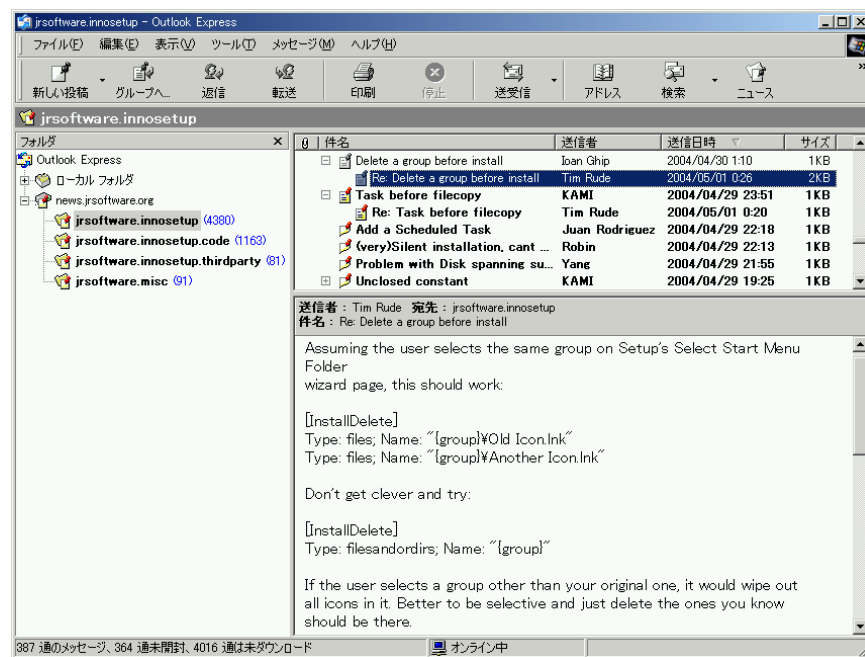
jrsoftware.innosetup - Outlook Express

ファイル(F) 編集(E) 表示(V) ツール(T) メッセージ(M) ヘルプ(H)

新しい投稿 グループへ... 返信 転送 印刷 停止 送受信 アドレス 検索 ニュース

jrsoftware.innosetup

フォルダ

Outlook Express
ローカル フォルダ
news.jrsoftware.org
jrsoftware.innosetup (4380)
jrsoftware.innosetup.code (1163)
jrsoftware.innosetup.thirdparty (81)
jrsoftware.misc (91)

| ! | 件名 | 送信者 | 送信日時 | サイズ |
|---|---|---|---|---|
| | Delete a group before install | Ioan Ghip | 2004/04/30 1:10 | 1KB |
| | Re: Delete a group before install | Tim Rude | 2004/05/01 0:26 | 2KB |
| | Task before filecopy | KAMI | 2004/04/29 23:51 | 1KB |
| | Re: Task before filecopy | Tim Rude | 2004/05/01 0:20 | 1KB |
| | Add a Scheduled Task | Juan Rodriguez | 2004/04/29 22:18 | 1KB |
| | (very)Silent installation, cant ... | Robin | 2004/04/29 22:13 | 1KB |
| | Problem with Disk spanning su... | Yang | 2004/04/29 21:55 | 1KB |
| | Unclosed constant | KAMI | 2004/04/29 19:25 | 1KB |

送信者 : Tim Rude 宛先 : jrsoftware.innosetup
件名 : Re: Delete a group before install

Assuming the user selects the same group on Setup's Select Start Menu Folder
wizard page, this should work:

[InstallDelete]
Type: files; Name: "{group}¥Old Icon.lnk"
Type: files; Name: "{group}¥Another Icon.lnk"

Don't get clever and try:

[InstallDelete]
Type: filesandordirs; Name: "{group}"

If the user selects a group other than your original one, it would wipe out all icons in it. Better to be selective and just delete the ones you know should be there.

387 通のメッセージ、364 通未開封、4016 通は未ダウンロード
オンライン中